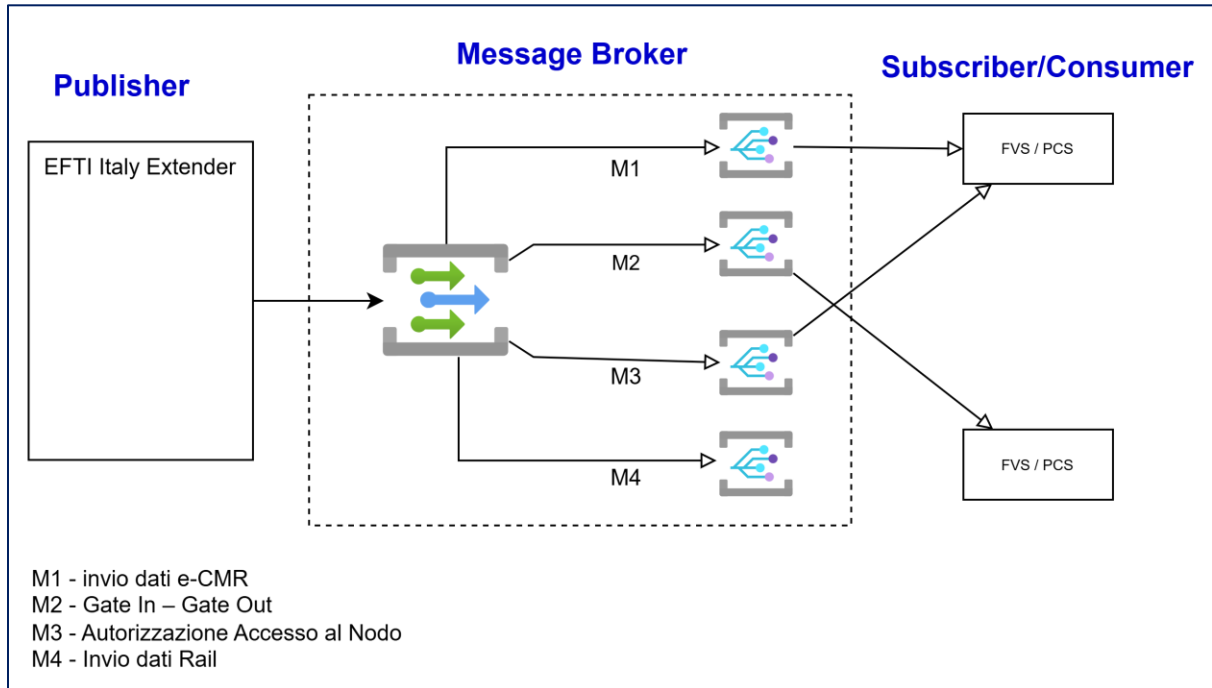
Message Broker

Publisher

Subscriber/Consumer

EFTI Italy Extender

M1

M2

M3

M4

FVS / PCS

FVS / PCS

M1 - invio dati e-CMR
M2 - Gate In – Gate Out
M3 - Autorizzazione Accesso al Nodo
M4 - Invio dati Rail